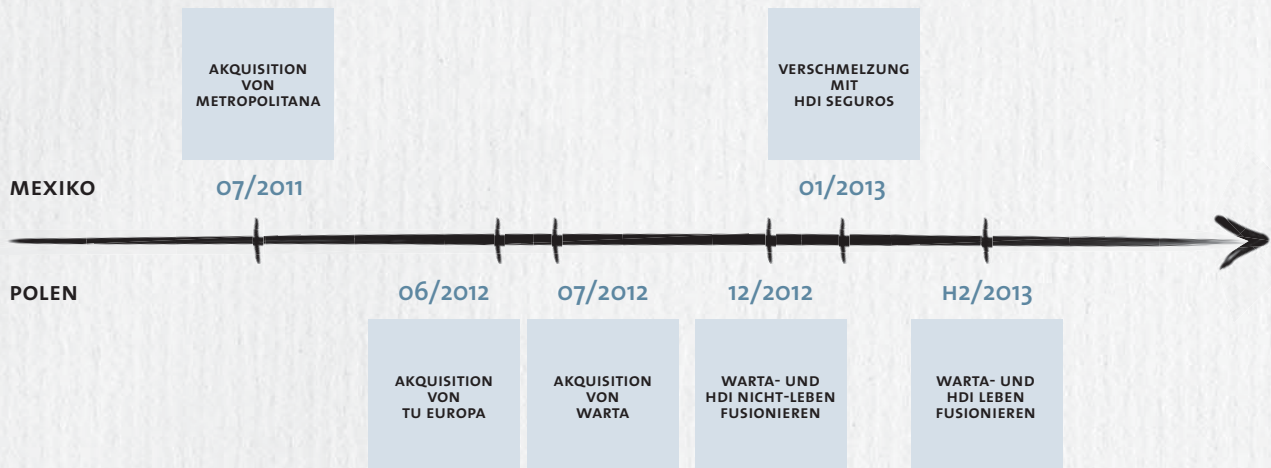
AKQUISITION VON METROPOLITANA

VERSCHMELZUNG MIT HDI SEGUROS

MEXIKO

07/2011

01/2013

POLEN

06/2012

07/2012

12/2012

H2/2013

AKQUISITION VON TU EUROPA

AKQUISITION VON WARTA

WARTA- UND HDI NICHT-LEBEN FUSIONIEREN

WARTA- UND HDI LEBEN FUSIONIEREN